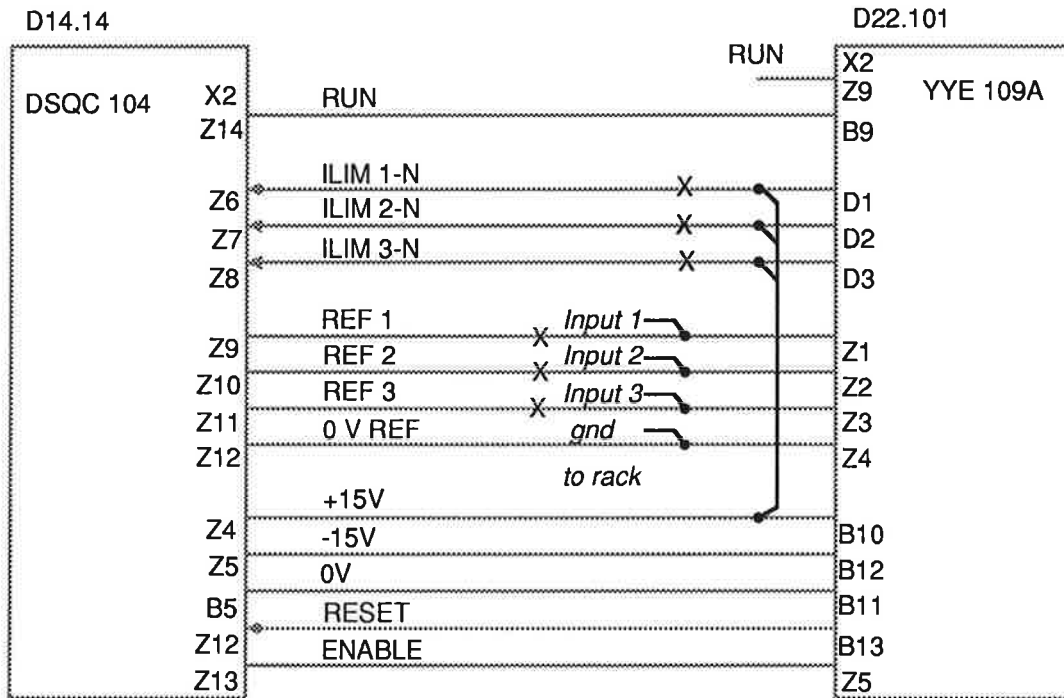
D14.14

D22.101

DSQC 104

X2
Z14
Z6
Z7
Z8
Z9
Z10
Z11
Z12
Z4
Z5
B5
Z12
Z13

RUN
ILIM 1-N
ILIM 2-N
ILIM 3-N
REF 1
REF 2
REF 3
0 V REF
+15V
-15V
0V
RESET
ENABLE

X
X
X
X
X
X

Input 1
Input 2
Input 3
gnd
to rack

RUN

X2
Z9
B9
D1
D2
D3
Z1
Z2
Z3
Z4
B10
B12
B11
B13
Z5

YYE 109A